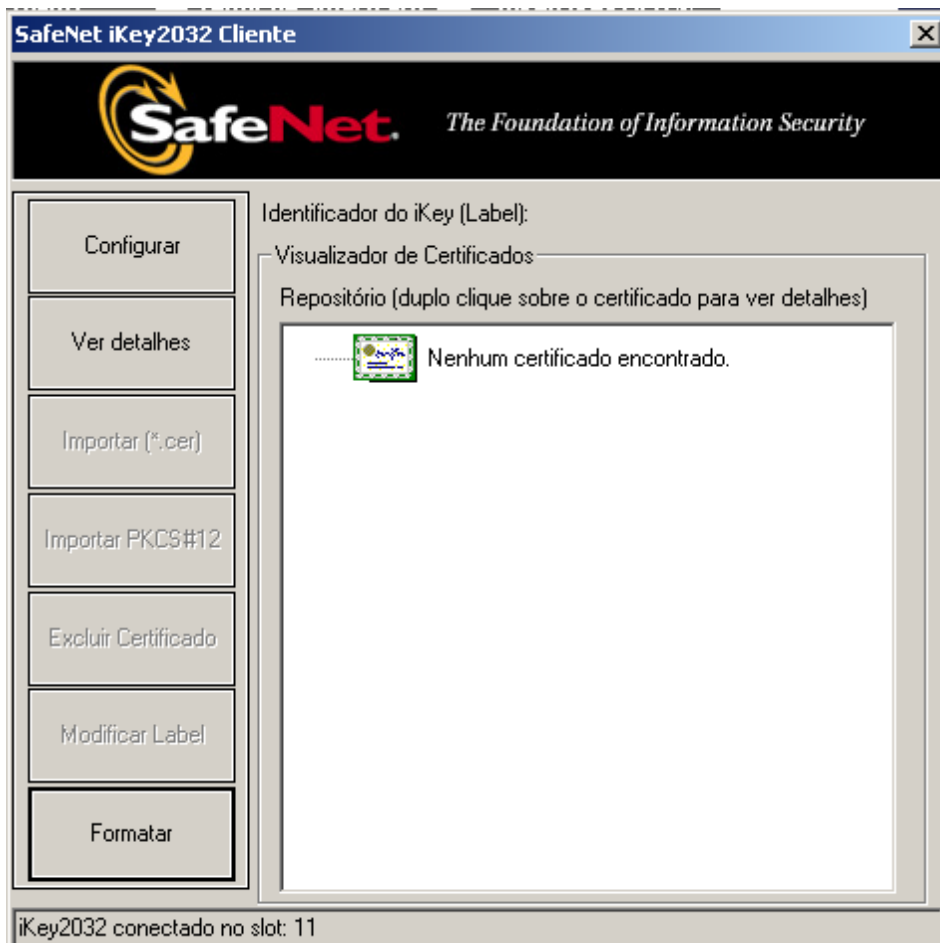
SafeNet iKey2032 Cliente

SafeNet. The Foundation of Information Security

Configurar

Ver detalhes

Importar (*.cer)

Importar PKCS#12

Excluir Certificado

Modificar Label

Formatar

Identificador do iKey (Label):

Visualizador de Certificados

Repositório (duplo clique sobre o certificado para ver detalhes)

Nenhum certificado encontrado.

iKey2032 conectado no slot: 11